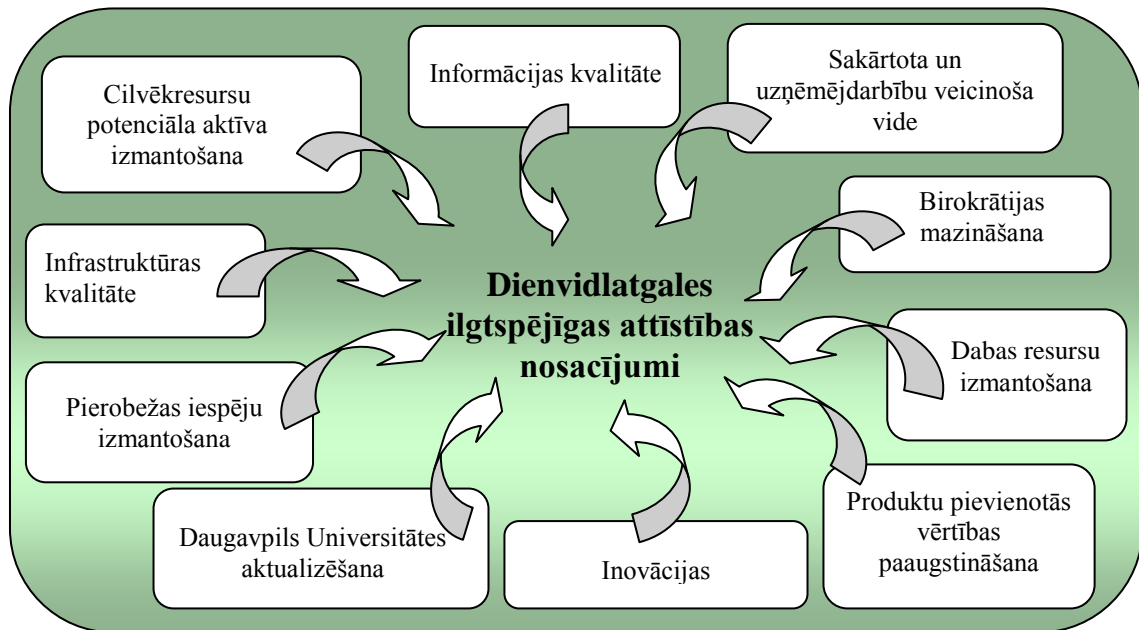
Cilvēkresursu potenciāla aktīva izmantošana

Informācijas kvalitāte

Sakārtota un uzņēmējdarbību veicinoša vide

Birokrātijas mazināšana

Infrastruktūras kvalitāte

Dienvidlatgales ilgtspējīgas attīstības nosacījumi

Dabas resursu izmantošana

Pierobežas iespēju izmantošana

Produktu pievienotās vērtības paaugstināšana

Daugavpils Universitātes aktualizēšana

Inovācijas